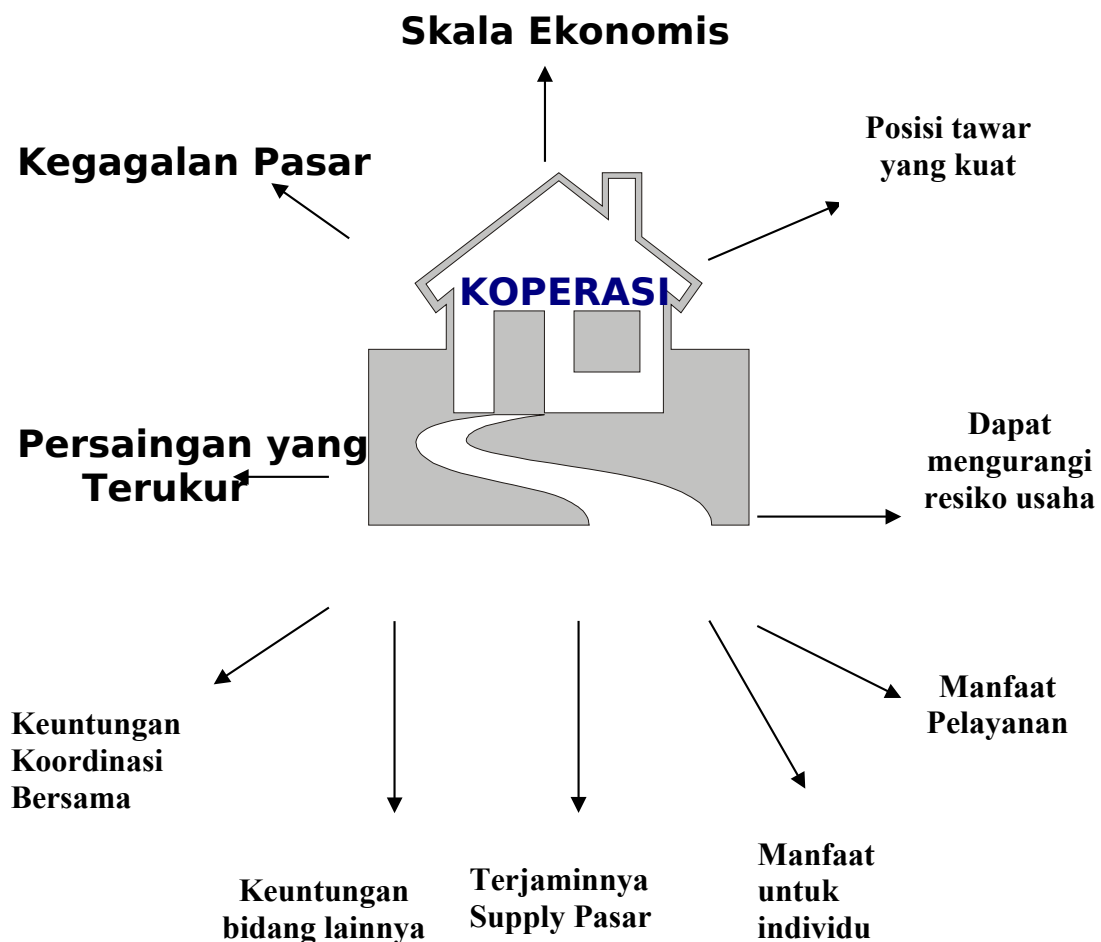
Skala Ekonomis

Kegagalan Pasar

Posisi tawar yang kuat

KOPERASI

Persaingan yang Terukur

Dapat mengurangi resiko usaha

Keuntungan Koordinasi Bersama

Manfaat Pelayanan

Keuntungan bidang lainnya

Terjaminnya Supply Pasar

Manfaat untuk individu